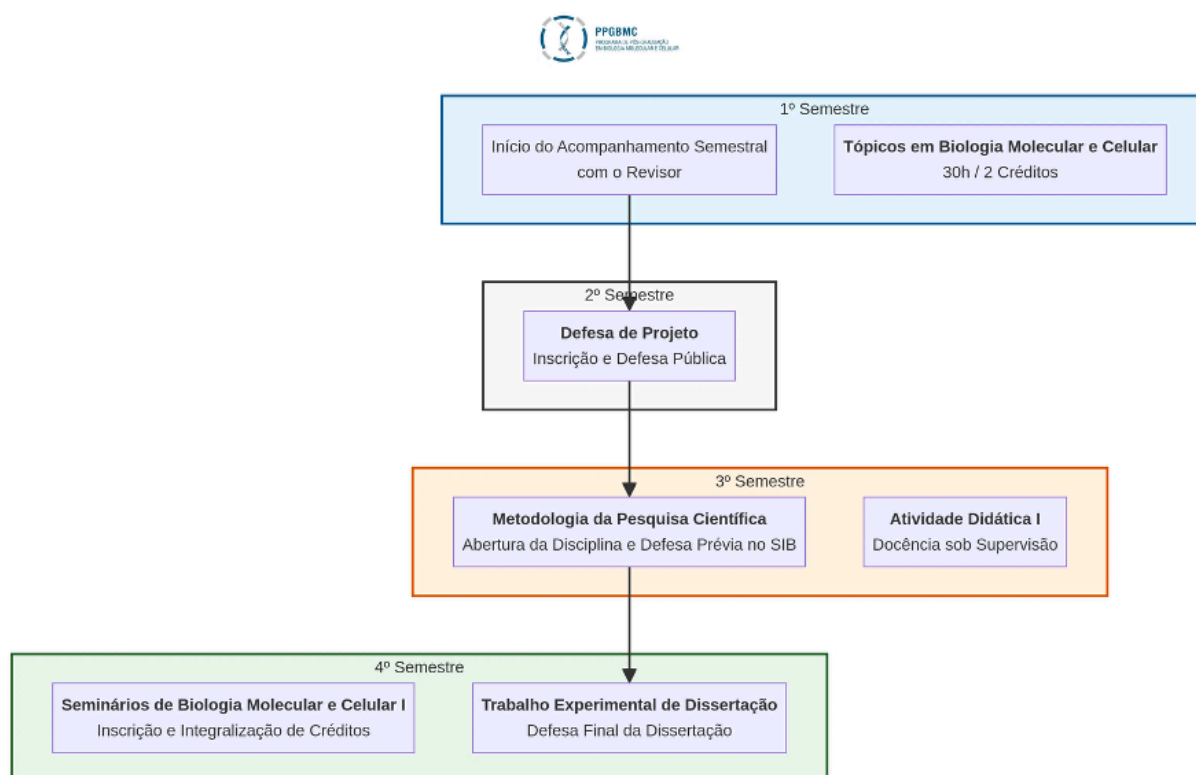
PPGBMC
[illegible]

1º Semestre

Início do Acompanhamento Semestral com o Revisor

**Tópicos em Biologia Molecular e Celular**
30h / 2 Créditos

2º Semestre

**Defesa de Projeto**
Inscrição e Defesa Pública

3º Semestre

**Metodologia da Pesquisa Científica**
Abertura da Disciplina e Defesa Prévia no SIB

**Atividade Didática I**
Docência sob Supervisão

4º Semestre

**Seminários de Biologia Molecular e Celular I**
Inscrição e Integralização de Créditos

**Trabalho Experimental de Dissertação**
Defesa Final da Dissertação